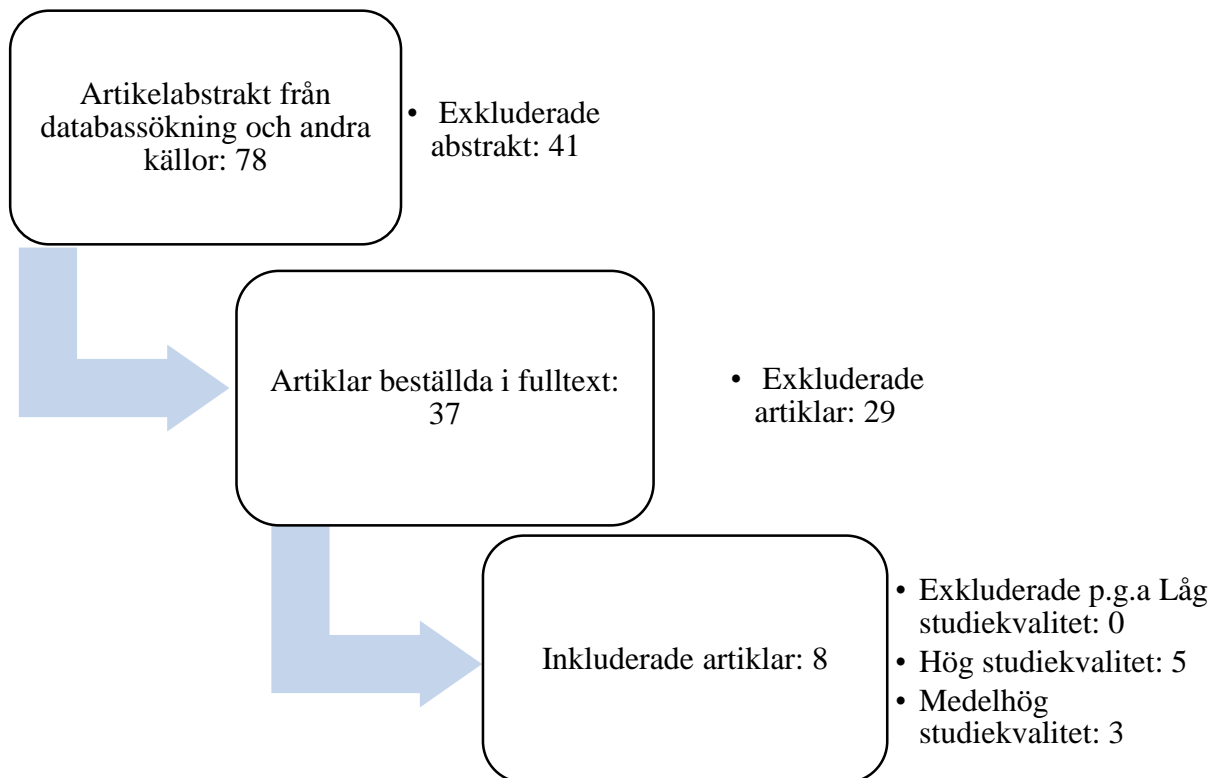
Artikelabstrakt från databassökning och andra källor: 78

• Exkluderade abstrakt: 41

Artiklar beställda i fulltext: 37

• Exkluderade artiklar: 29

Inkluderade artiklar: 8

• Exkluderade p.g.a Låg studiekvalitet: 0
• Hög studiekvalitet: 5
• Medelhög studiekvalitet: 3